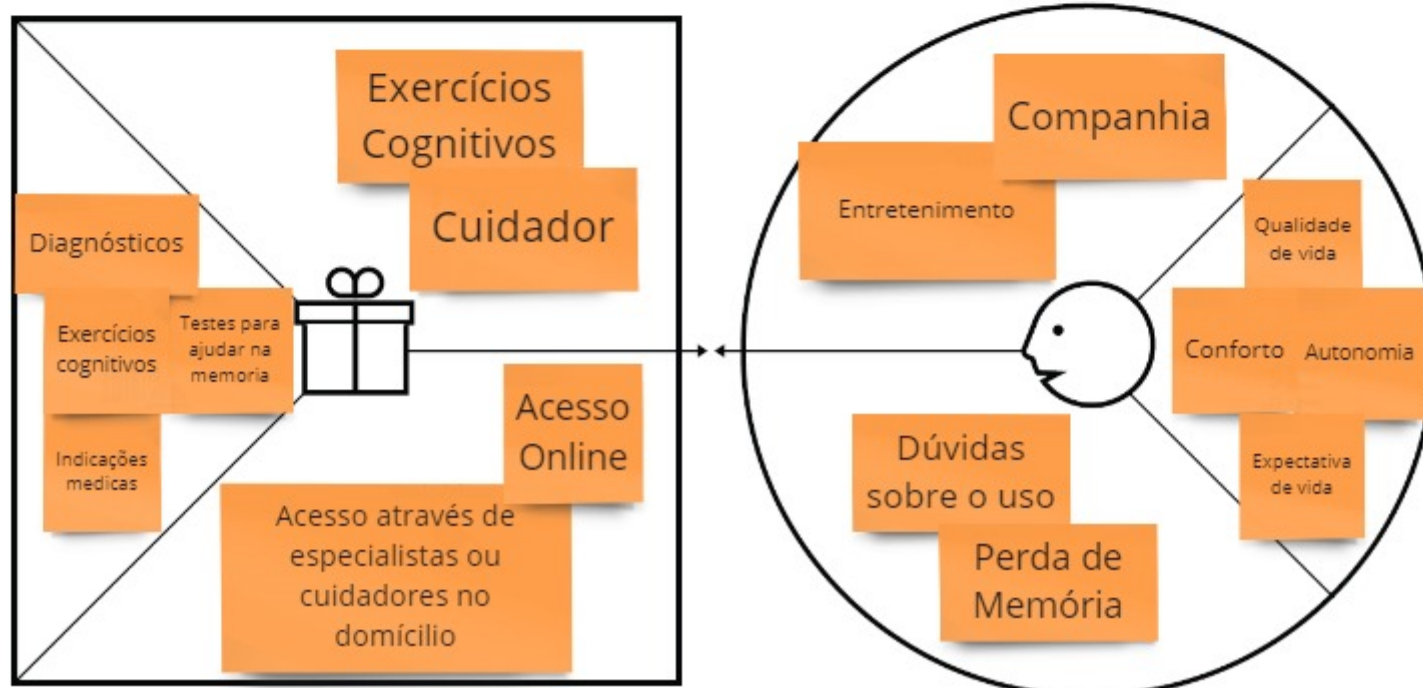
Exercícios Cognitivos

Cuidador

Diagnósticos

Exercícios cognitivos

Testes para ajudar na memoria

Indicações medicas

Acesso Online

Acesso através de especialistas ou cuidadores no domícilio

Companhia

Entretenimento

Qualidade de vida

Conforto

Autonomia

Expectativa de vida

Dúvidas sobre o uso

Perda de Memória